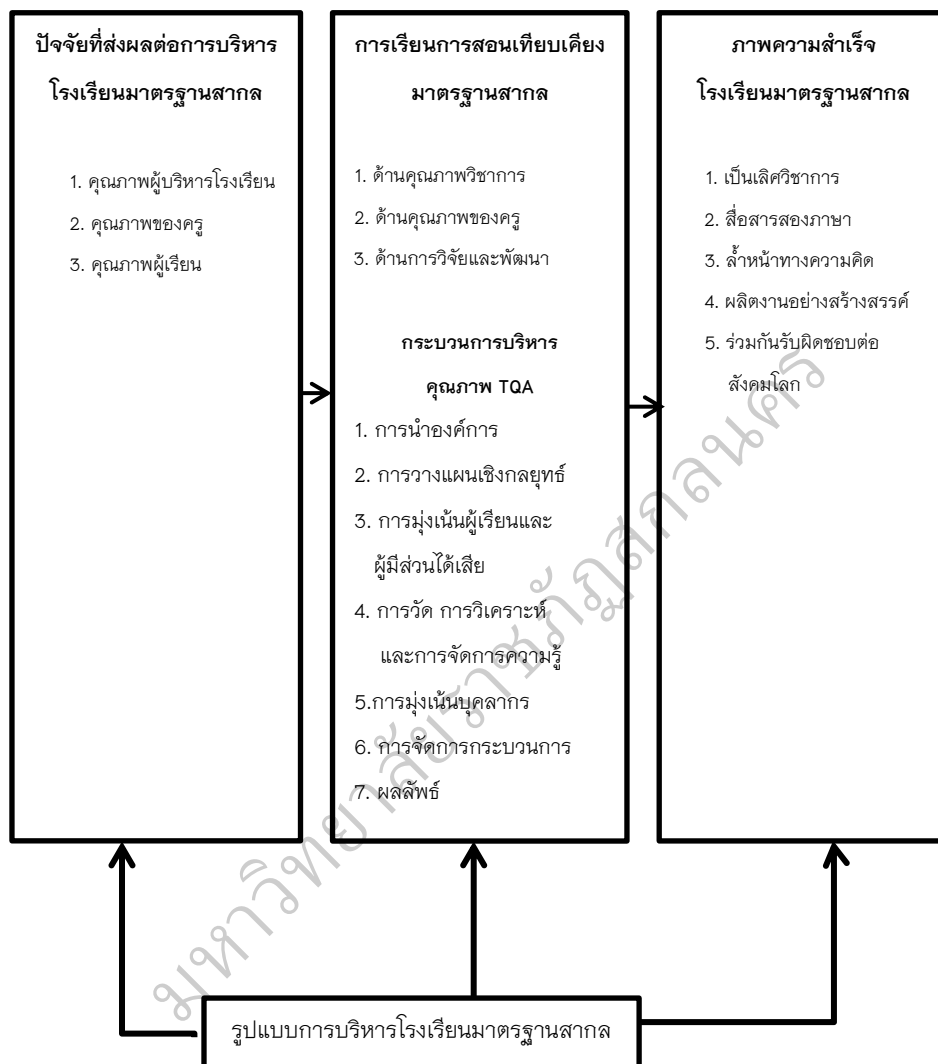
ปัจจัยที่ส่งผลต่อการบริหารโรงเรียนมาตรฐานสากล

1. คุณภาพผู้บริหารโรงเรียน
2. คุณภาพของครู
3. คุณภาพผู้เรียน

การเรียนการสอนเทียบเคียงมาตรฐานสากล

1. ด้านคุณภาพวิชาการ
2. ด้านคุณภาพของครู
3. ด้านการวิจัยและพัฒนา

กระบวนการบริหารคุณภาพ TQA

1. การนำองค์การ
2. การวางแผนเชิงกลยุทธ์
3. การมุ่งเน้นผู้เรียนและผู้มีส่วนได้เสีย
4. การวัด การวิเคราะห์และการจัดการความรู้
5.การมุ่งเน้นบุคลากร
6. การจัดการกระบวนการ
7. ผลลัพธ์

ภาพความสำเร็จโรงเรียนมาตรฐานสากล

1. เป็นเลิศวิชาการ
2. สื่อสารสองภาษา
3. ล้ำหน้าทางความคิด
4. ผลิตงานอย่างสร้างสรรค์
5. ร่วมกันรับผิดชอบต่อสังคมโลก

รูปแบบการบริหารโรงเรียนมาตรฐานสากล

มหาวิทยาลัยราชภัฏสกลนคร